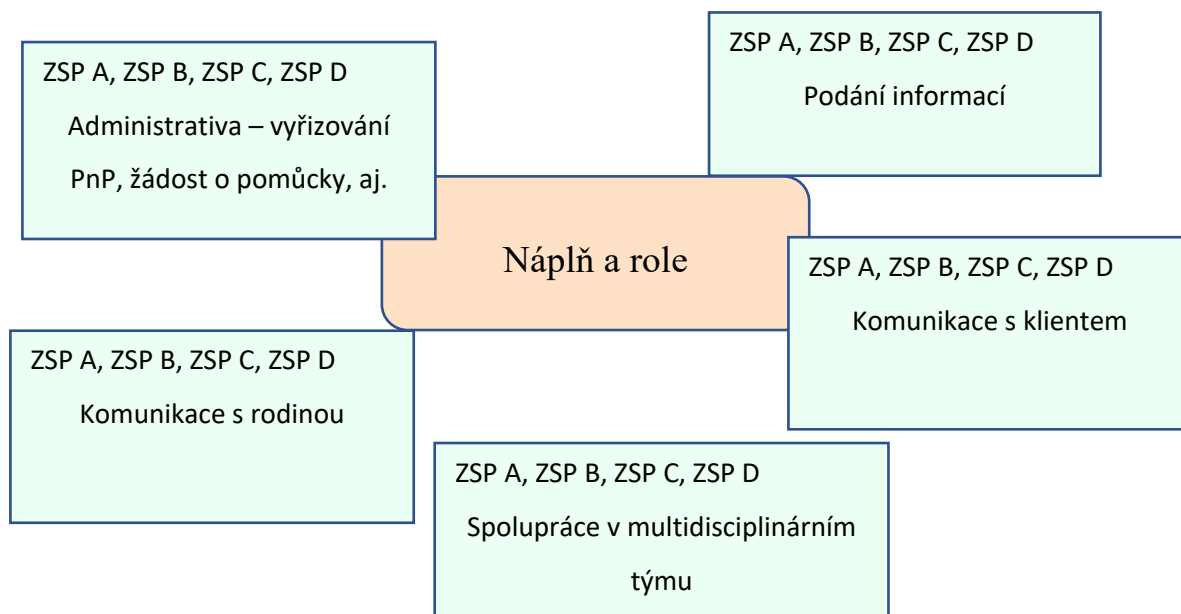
ZSP A, ZSP B, ZSP C, ZSP D

Administrativa – vyřizování PnP, žádost o pomůcky, aj.

ZSP A, ZSP B, ZSP C, ZSP D

Podání informací

Náplň a role

ZSP A, ZSP B, ZSP C, ZSP D

Komunikace s klientem

ZSP A, ZSP B, ZSP C, ZSP D

Komunikace s rodinou

ZSP A, ZSP B, ZSP C, ZSP D

Spolupráce v multidisciplinárním týmu